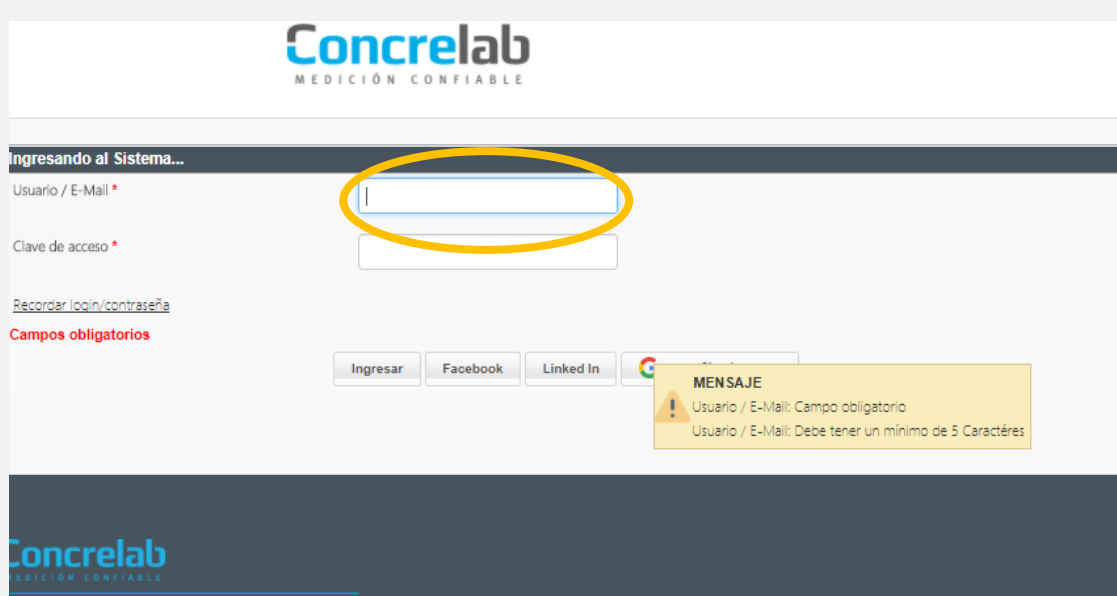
Concrelab
MEDICIÓN CONFIABLE

Ingresando al Sistema...

Usuario / E-Mail *

Clave de acceso *

Recordar login/contraseña

Campos obligatorios

Ingresar Facebook Linked In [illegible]

MENSAJE
Usuario / E-Mail: Campo obligatorio
Usuario / E-Mail: Debe tener un mínimo de 5 Caractéres

Concrelab
MEDICIÓN CONFIABLE